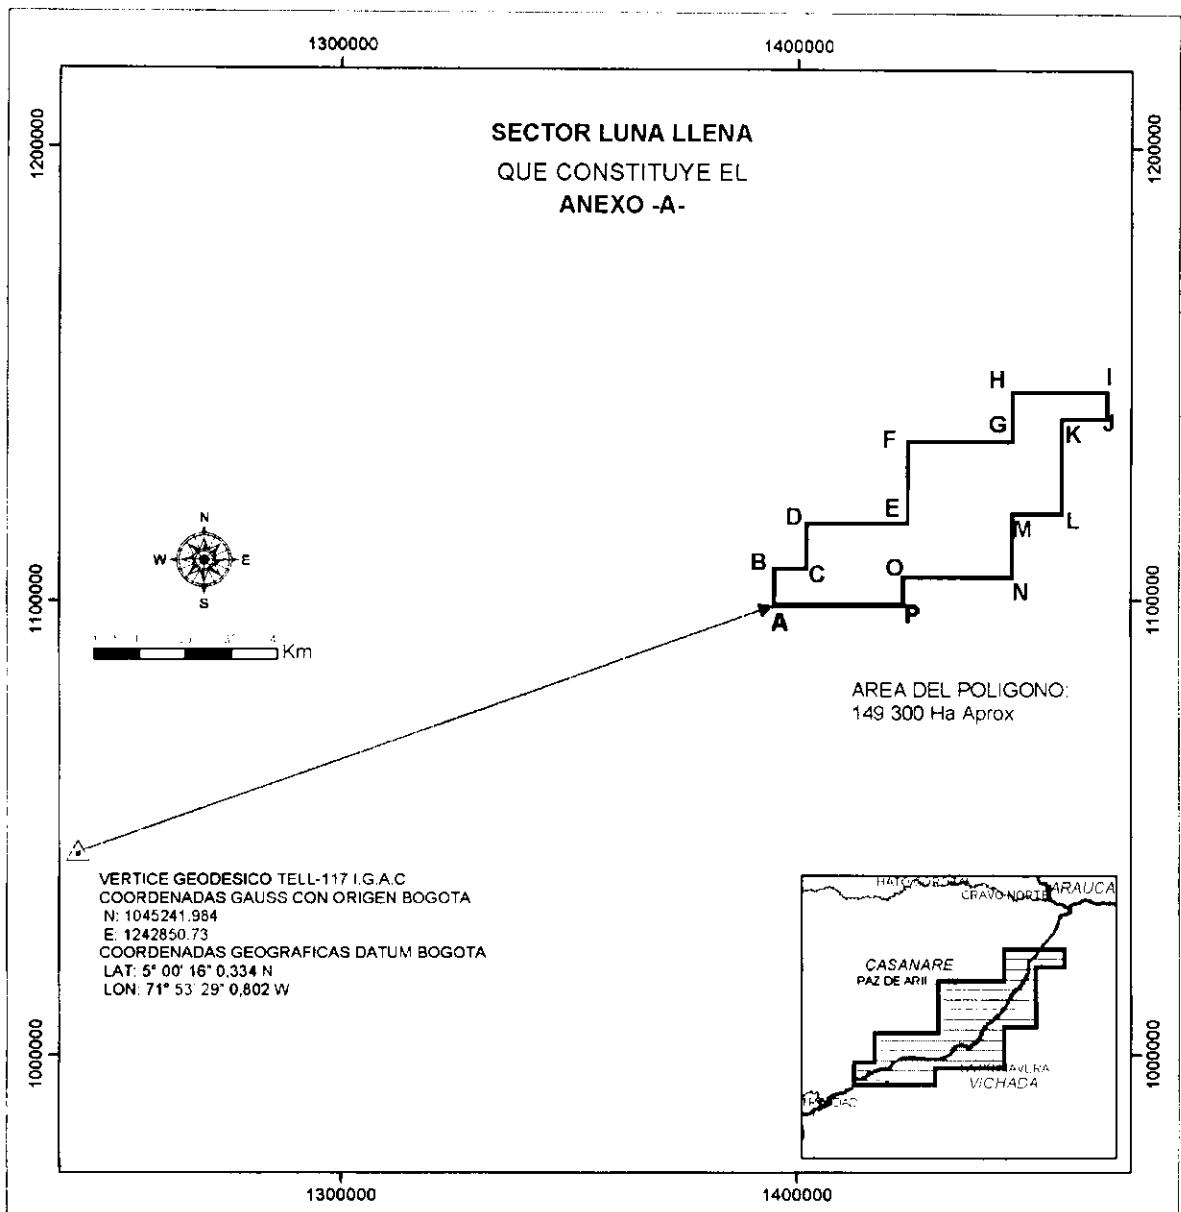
1300000

1400000

1200000

1200000

SECTOR LUNA LLENA

QUE CONSTITUYE EL

ANEXO -A-

H I

F G K J

D E L

M

B C O N

A P

N

W E

S

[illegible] Km

1100000

1100000

AREA DEL POLIGONO:
149 300 Ha Aprox

VERTICE GEODESICO TELL-117 I.G.A.C
COORDENADAS GAUSS CON ORIGEN BOGOTA
N: 1045241.984
E: 1242850.73
COORDENADAS GEOGRAFICAS DATUM BOGOTA
LAT: 5° 00' 16" 0,334 N
LON: 71° 53' 29" 0,802 W

HATO COROZAL

CRAVO NORTE

ARAUCA

CASANARE

PAZ DE ARII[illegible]

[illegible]AVERA

VICHADA

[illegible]IDAD

1000000

1000000

1300000

1400000